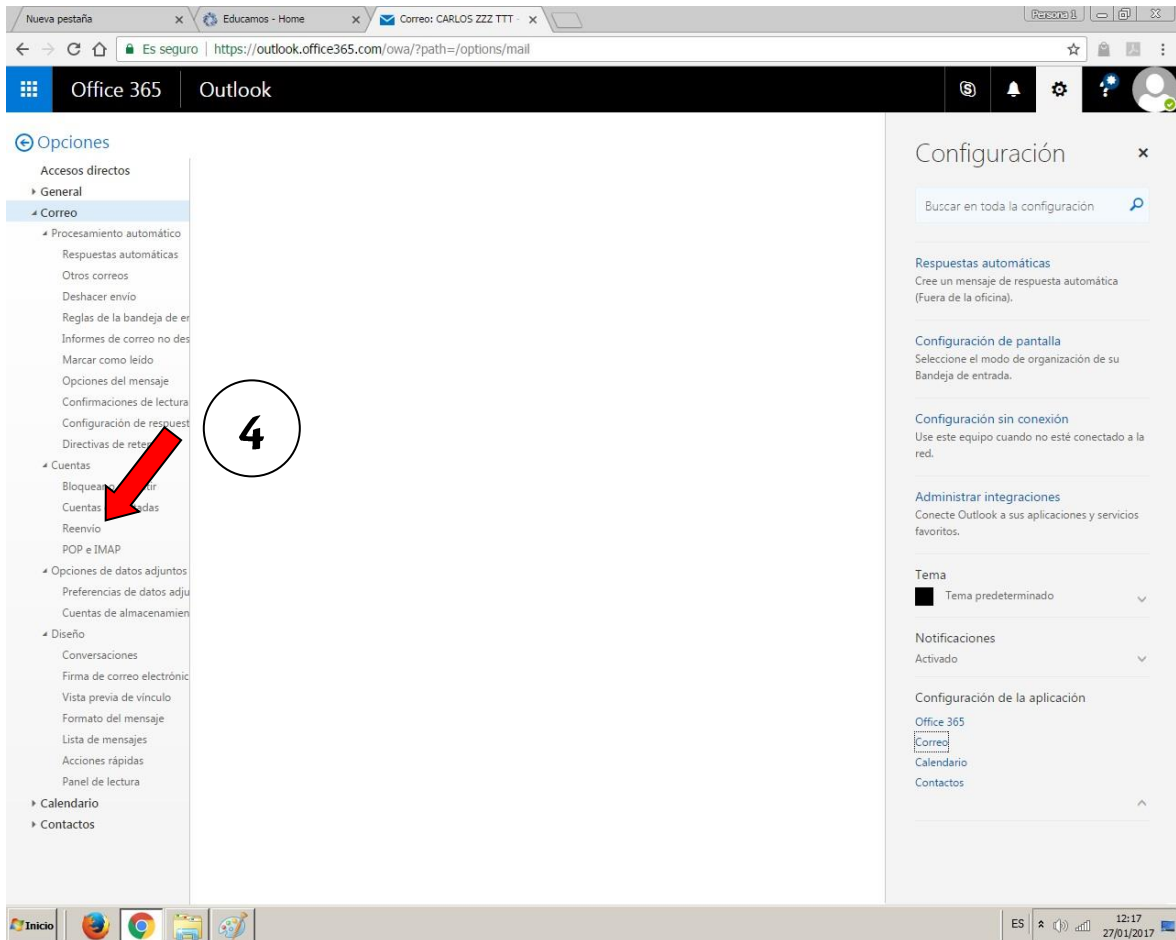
Nueva pestaña × Educamos - Home × Correo: CARLOS ZZZ TTT · ×

Persona 1

Es seguro | https://outlook.office365.com/owa/?path=/options/mail

Office 365 Outlook

Opciones

Accesos directos
General
Correo
Procesamiento automático
Respuestas automáticas
Otros correos
Deshacer envío
Reglas de la bandeja de er
Informes de correo no des
Marcar como leído
Opciones del mensaje
Confirmaciones de lectura
Configuración de respuest
Directivas de rete
Cuentas
Bloquear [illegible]tir
Cuentas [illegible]adas
Reenvío
POP e IMAP
Opciones de datos adjuntos
Preferencias de datos adju
Cuentas de almacenamien
Diseño
Conversaciones
Firma de correo electrónic
Vista previa de vínculo
Formato del mensaje
Lista de mensajes
Acciones rápidas
Panel de lectura
Calendario
Contactos

4

Configuración ×

Buscar en toda la configuración

Respuestas automáticas
Cree un mensaje de respuesta automática (Fuera de la oficina).

Configuración de pantalla
Seleccione el modo de organización de su Bandeja de entrada.

Configuración sin conexión
Use este equipo cuando no esté conectado a la red.

Administrar integraciones
Conecte Outlook a sus aplicaciones y servicios favoritos.

Tema
Tema predeterminado

Notificaciones
Activado

Configuración de la aplicación
Office 365
Correo
Calendario
Contactos

Inicio

ES 12:17 27/01/2017